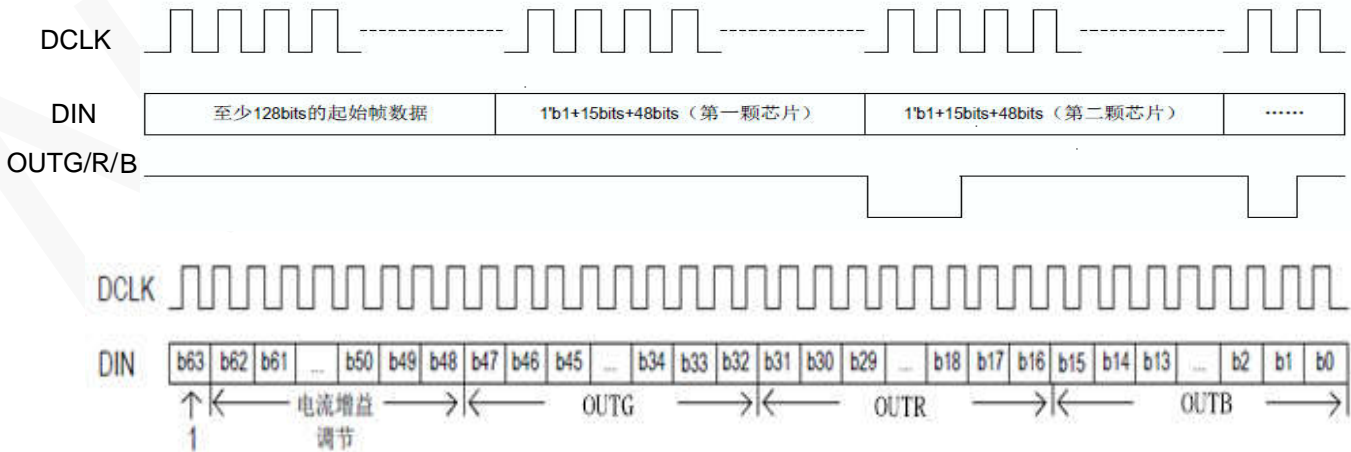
DCLK

DIN

至少128bits的起始帧数据

1'b1+15bits+48bits（第一颗芯片）

1'b1+15bits+48bits（第二颗芯片）

······

OUTG/R/B

DCLK

DIN

| b63 | b62 | b61 | ... | b50 | b49 | b48 | b47 | b46 | b45 | ... | b34 | b33 | b32 | b31 | b30 | b29 | ... | b18 | b17 | b16 | b15 | b14 | b13 | ... | b2 | b1 | b0 |
|---|---|---|---|---|---|---|---|---|---|---|---|---|---|---|---|---|---|---|---|---|---|---|---|---|---|---|---|

1

电流增益调节

OUTG

OUTR

OUTB